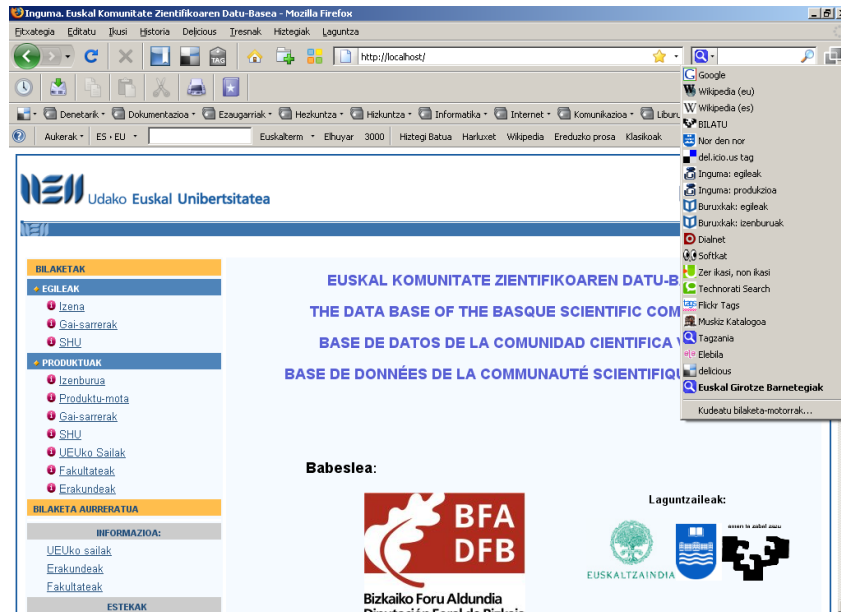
Inguma. Euskal Komunitate Zientifikoaren Datu-Basea - Mozilla Firefox

Fitxategia Editatu Ikusi Historia Delicious Tresnak Hiztegiak Laguntza

http://localhost/

Denetarik Dokumentazioa Ezaugarriak Hezkuntza Hizkuntza Informatika Internet Komunikazioa Liburu

Aukerak ES - EU Euskalterm Elhuyar 3000 Hiztegi Batua Harluxet Wikipedia Ereduzko prosa Klasikoak

Google
Wikipedia (eu)
Wikipedia (es)
BILATU
Nor den nor
del.icio.us tag
Inguma: egileak
Inguma: produkzioa
Buruxkak: egileak
Buruxkak: izenburuak
Dialnet
Softkat
Zer ikasi, non ikasi
Technorati Search
Flickr Tags
Muskiz Katalogoa
Tagzania
Elebila
delicious
Euskal Girotze Barnetegiak
Kudeatu bilaketa-motorrak...

UEU Udako Euskal Unibertsitatea

BILAKETAK
EGILEAK
Izena
Gai-sarrerak
SHU
PRODUKTUAK
Izenburua
Produktu-mota
Gai-sarrerak
SHU
UEUko Sailak
Fakultateak
Erakundeak
BILAKETA AURRERATUA
INFORMAZIOA:
UEUko sailak
Erakundeak
Fakultateak
ESTEKAK

EUSKAL KOMUNITATE ZIENTIFIKOAREN DATU-B
THE DATA BASE OF THE BASQUE SCIENTIFIC COM
BASE DE DATOS DE LA COMUNIDAD CIENTIFICA V
BASE DE DONNÉES DE LA COMMUNAUTÉ SCIENTIFIQU

Babeslea:
BFA DFB
Bizkaiko Foru Aldundia
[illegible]

Laguntzaileak:
EUSKALTZAINDIA
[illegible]